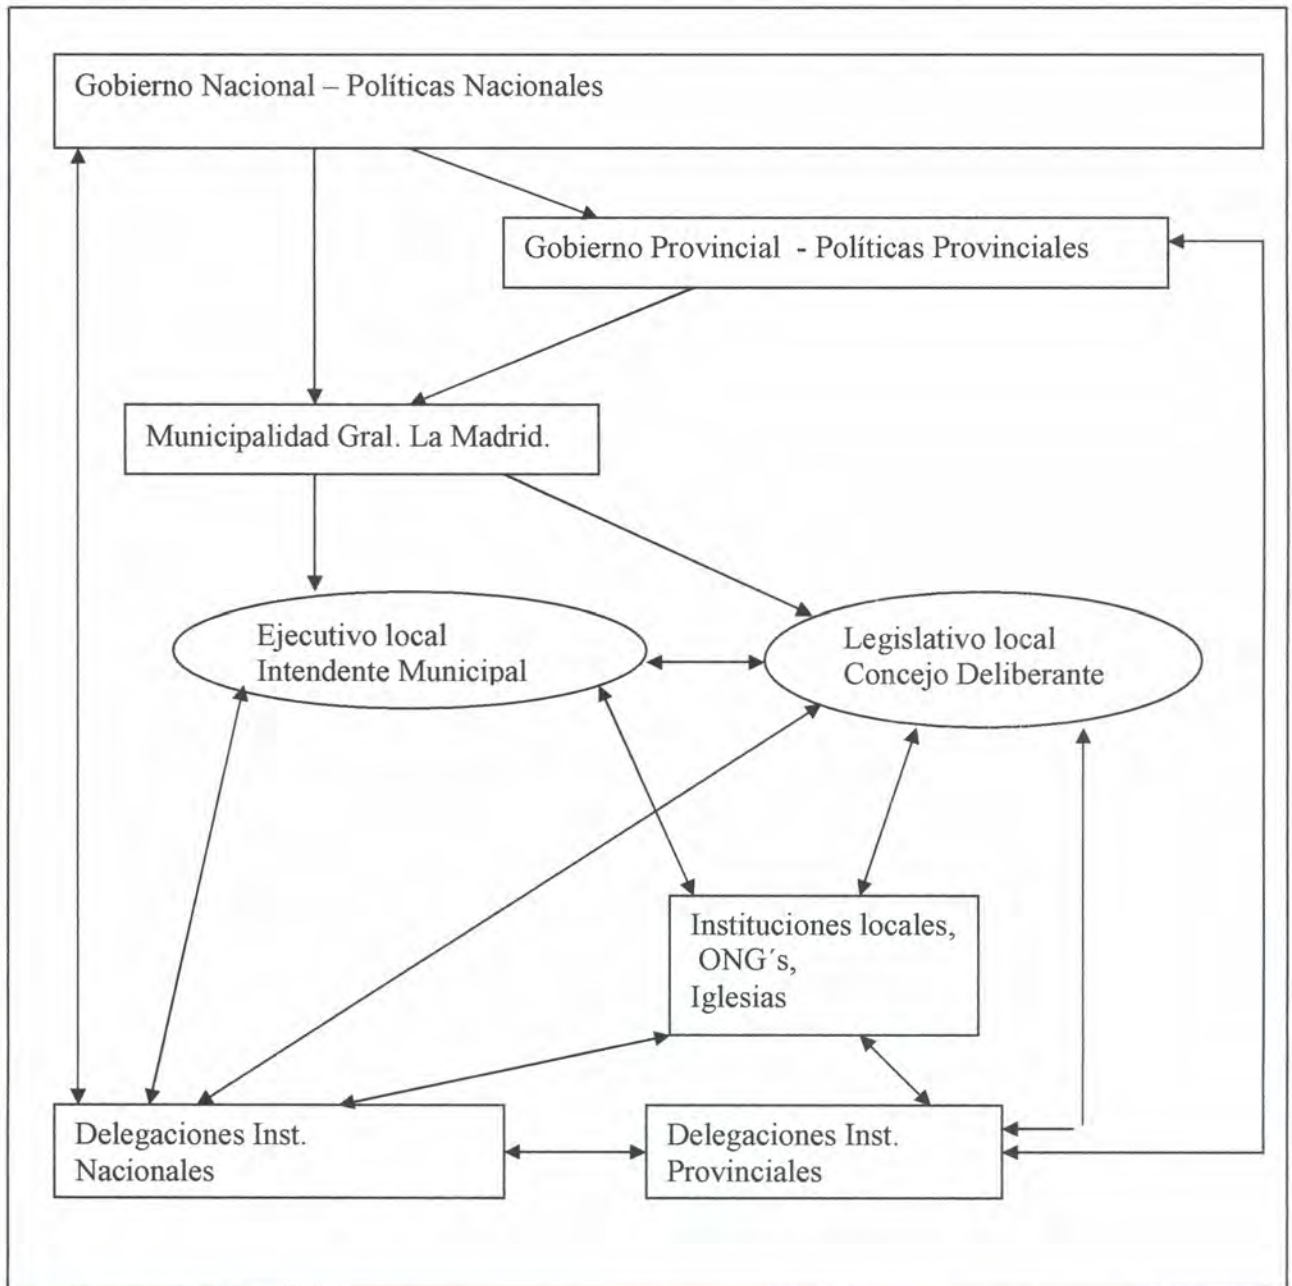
Gobierno Nacional – Políticas Nacionales

Gobierno Provincial - Políticas Provinciales

Municipalidad Gral. La Madrid.

Ejecutivo local
Intendente Municipal

Legislativo local
Concejo Deliberante

Instituciones locales,
ONG´s,
Iglesias

Delegaciones Inst.
Nacionales

Delegaciones Inst.
Provinciales